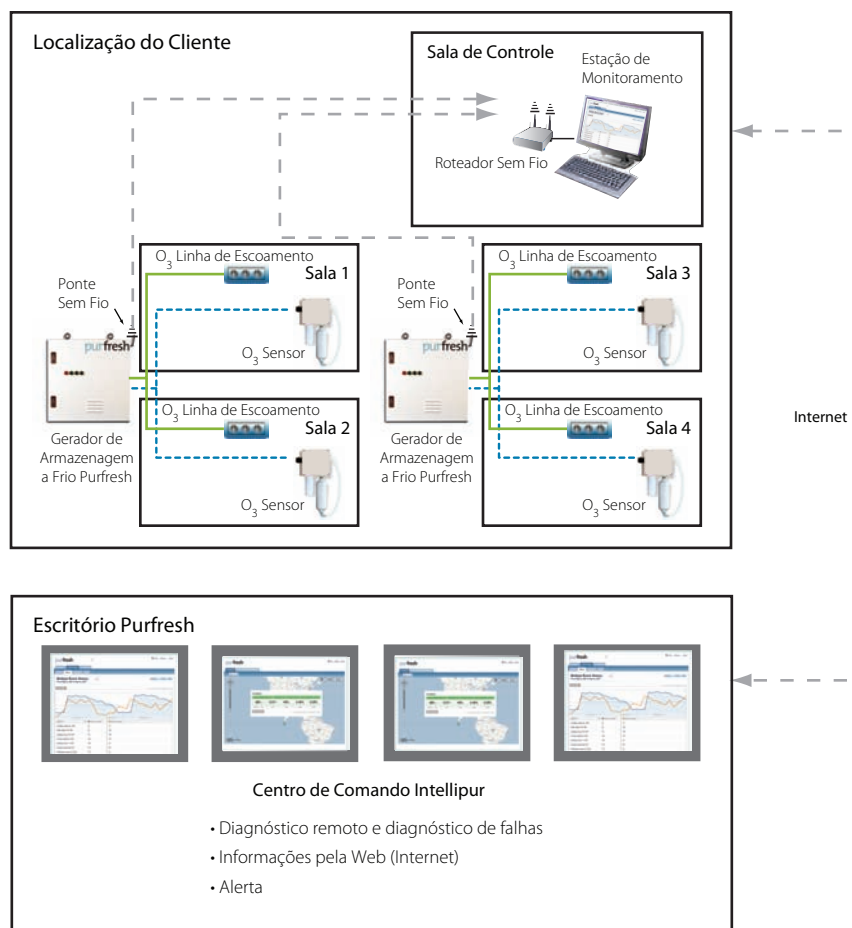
Localização do Cliente

Sala de Controle

Estação de Monitoramento

Roteador Sem Fio

$O_3$ Linha de Escoamento

Sala 1

Ponte Sem Fio

purfresh

$O_3$ Sensor

$O_3$ Linha de Escoamento

Sala 2

Gerador de Armazenagem a Frio Purfresh

$O_3$ Sensor

$O_3$ Linha de Escoamento

Sala 3

Ponte Sem Fio

purfresh

$O_3$ Sensor

$O_3$ Linha de Escoamento

Sala 4

Gerador de Armazenagem a Frio Purfresh

$O_3$ Sensor

Internet

Escritório Purfresh

Centro de Comando Intellipur

• Diagnóstico remoto e diagnóstico de falhas

• Informações pela Web (Internet)

• Alerta